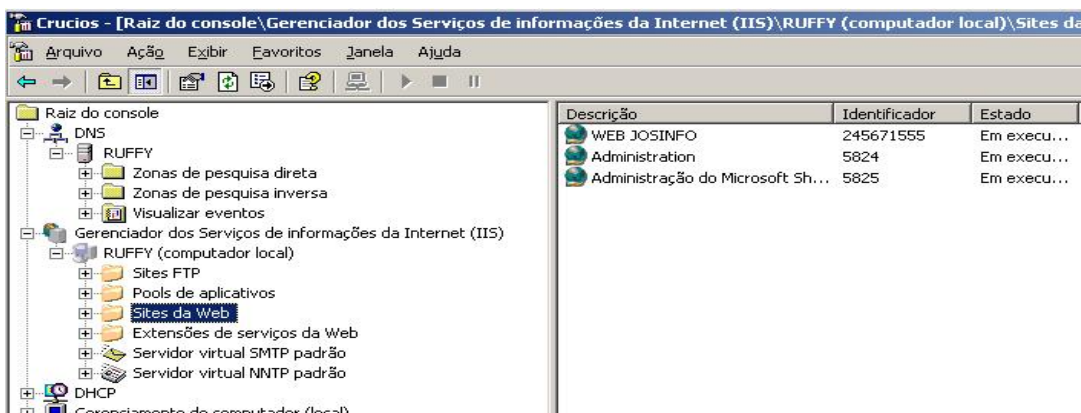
Crucios - [Raiz do console\Gerenciador dos Serviços de informações da Internet (IIS)\RUFFY (computador local)\Sites da

Arquivo Ação Exibir Favoritos Janela Ajuda

Raiz do console
DNS
RUFFY
Zonas de pesquisa direta
Zonas de pesquisa inversa
Visualizar eventos
Gerenciador dos Serviços de informações da Internet (IIS)
RUFFY (computador local)
Sites FTP
Pools de aplicativos
Sites da Web
Extensões de serviços da Web
Servidor virtual SMTP padrão
Servidor virtual NNTP padrão
DHCP
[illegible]

| Descrição | Identificador | Estado |
|---|---|---|
| WEB JOSINFO | 245671555 | Em execu... |
| Administration | 5824 | Em execu... |
| Administração do Microsoft Sh... | 5825 | Em execu... |